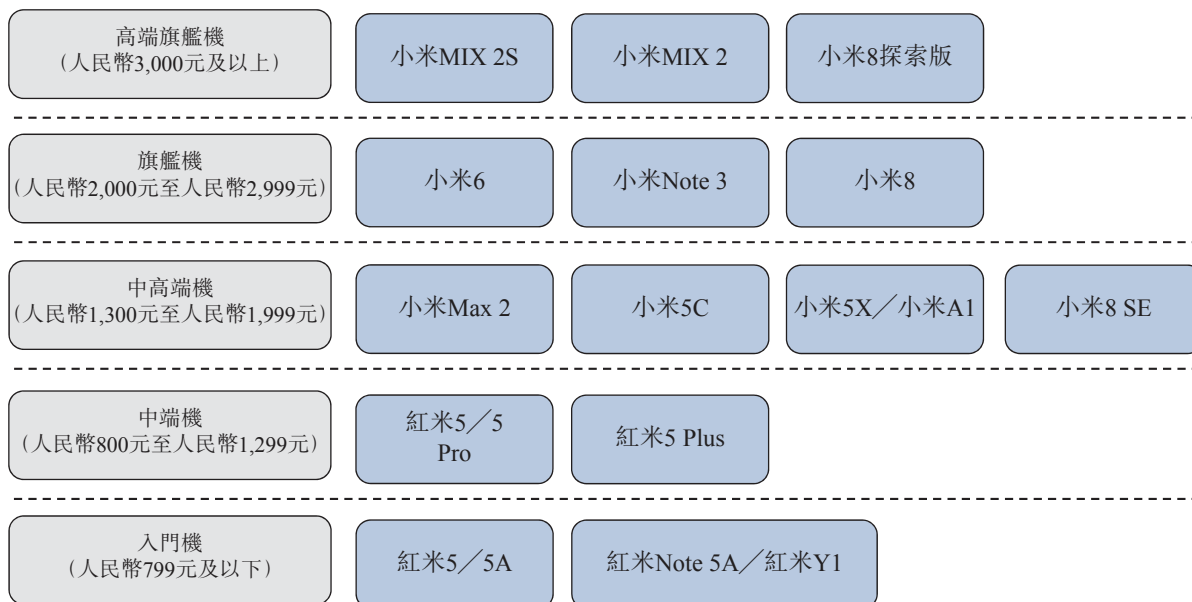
高端旗艦機
(人民幣3,000元及以上)

小米MIX 2S

小米MIX 2

小米8探索版

旗艦機
(人民幣2,000元至人民幣2,999元)

小米6

小米Note 3

小米8

中高端機
(人民幣1,300元至人民幣1,999元)

小米Max 2

小米5C

小米5X／小米A1

小米8 SE

中端機
(人民幣800元至人民幣1,299元)

紅米5／5 Pro

紅米5 Plus

入門機
(人民幣799元及以下)

紅米5／5A

紅米Note 5A／紅米Y1